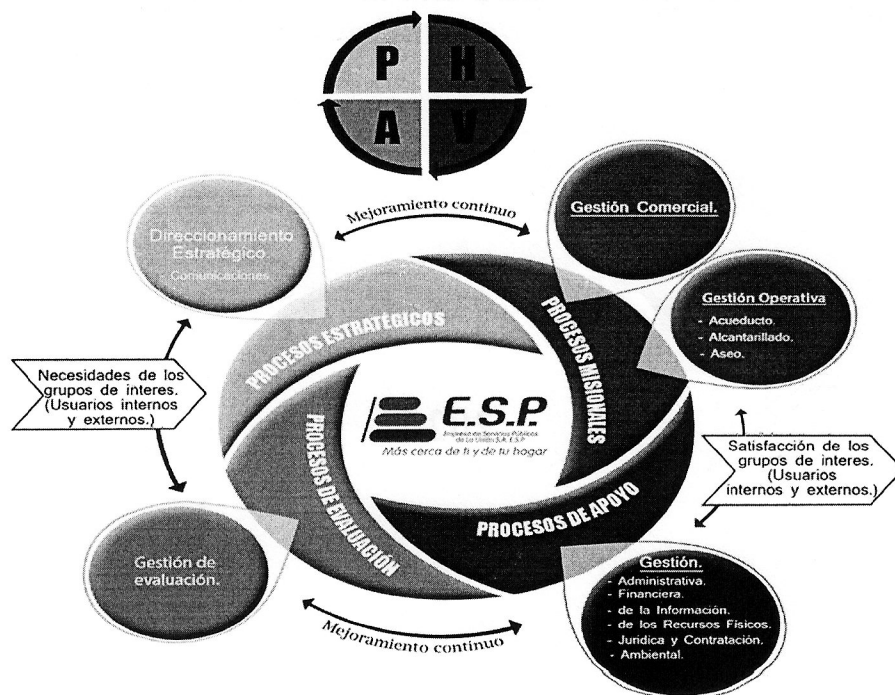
P H
A V

Mejoramiento continuo

Direccionamiento Estratégico.
Comunicaciones

Gestión Comercial.

Gestión Operativa
- Acueducto.
- Alcantarillado.
- Aseo.

PROCESOS ESTRATÉGICOS

PROCESOS MISIONALES

Necesidades de los grupos de interes. (Usuarios internos y externos.)

E.S.P
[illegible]
Más cerca de ti y de tu hogar

PROCESOS DE EVALUACIÓN

PROCESOS DE APOYO

Satisfacción de los grupos de interes. (Usuarios internos y externos.)

Gestión de evaluación.

Gestión.
- Administrativa.
- Financiera.
- de la Información.
- de los Recursos Físicos.
- Jurídica y Contratación.
- Ambiental.

Mejoramiento continuo